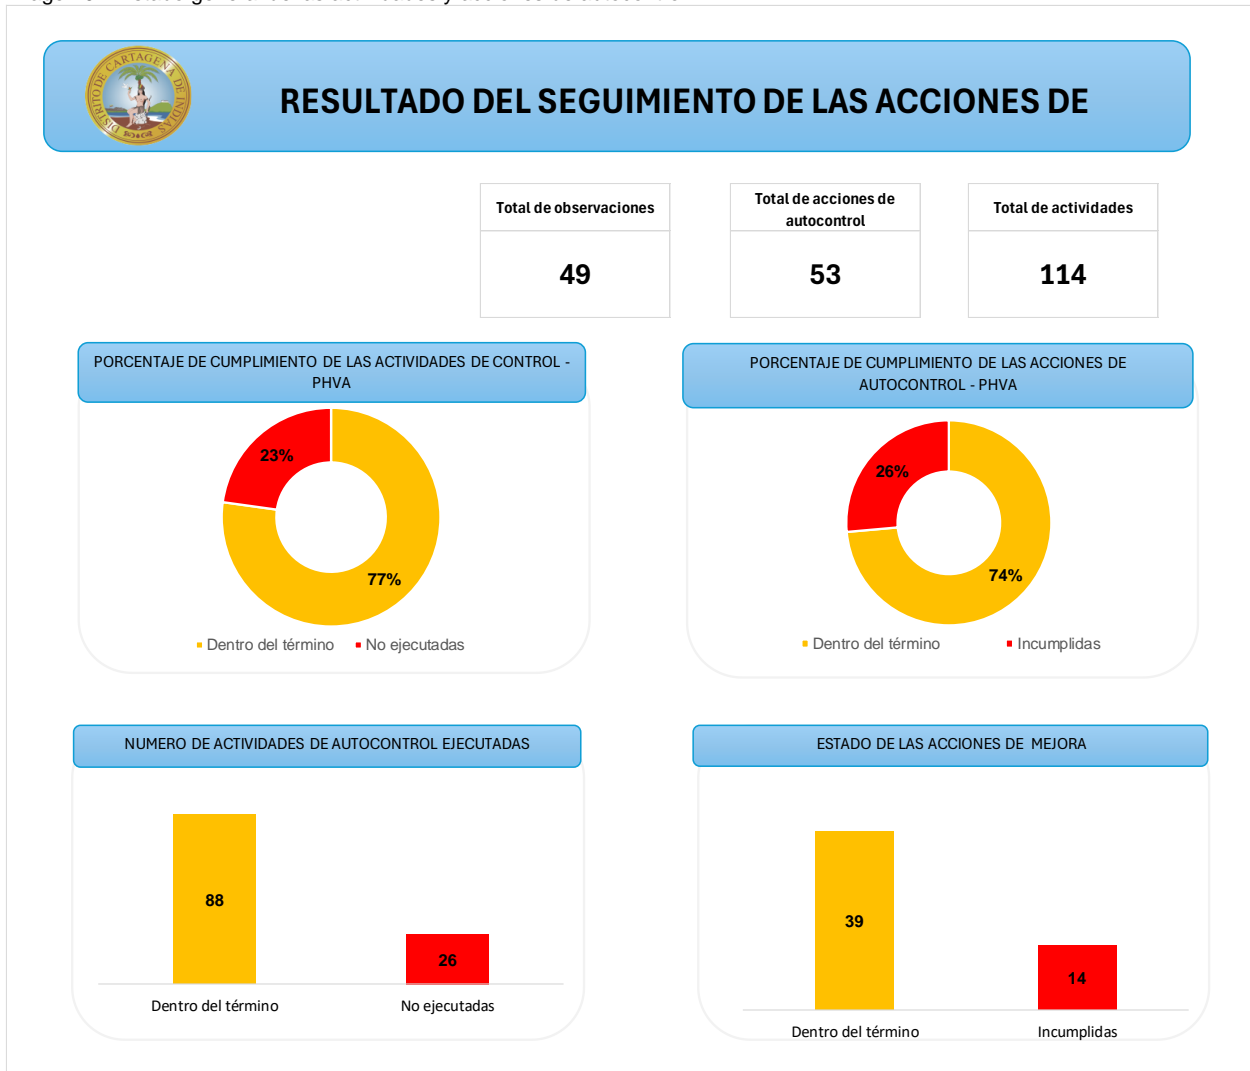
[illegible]

DISTRITO DE CARTAGENA DE INDIAS

RESULTADO DEL SEGUIMIENTO DE LAS ACCIONES DE

| Total de observaciones | Total de acciones de autocontrol | Total de actividades |
|---|---|---|
| 49 | 53 | 114 |

PORCENTAJE DE CUMPLIMIENTO DE LAS ACTIVIDADES DE CONTROL - PHVA

23%

77%

Dentro del término
No ejecutadas

PORCENTAJE DE CUMPLIMIENTO DE LAS ACCIONES DE AUTOCONTROL - PHVA

26%

74%

Dentro del término
Incumplidas

NUMERO DE ACTIVIDADES DE AUTOCONTROL EJECUTADAS

88

26

Dentro del término
No ejecutadas

ESTADO DE LAS ACCIONES DE MEJORA

39

14

Dentro del término
Incumplidas